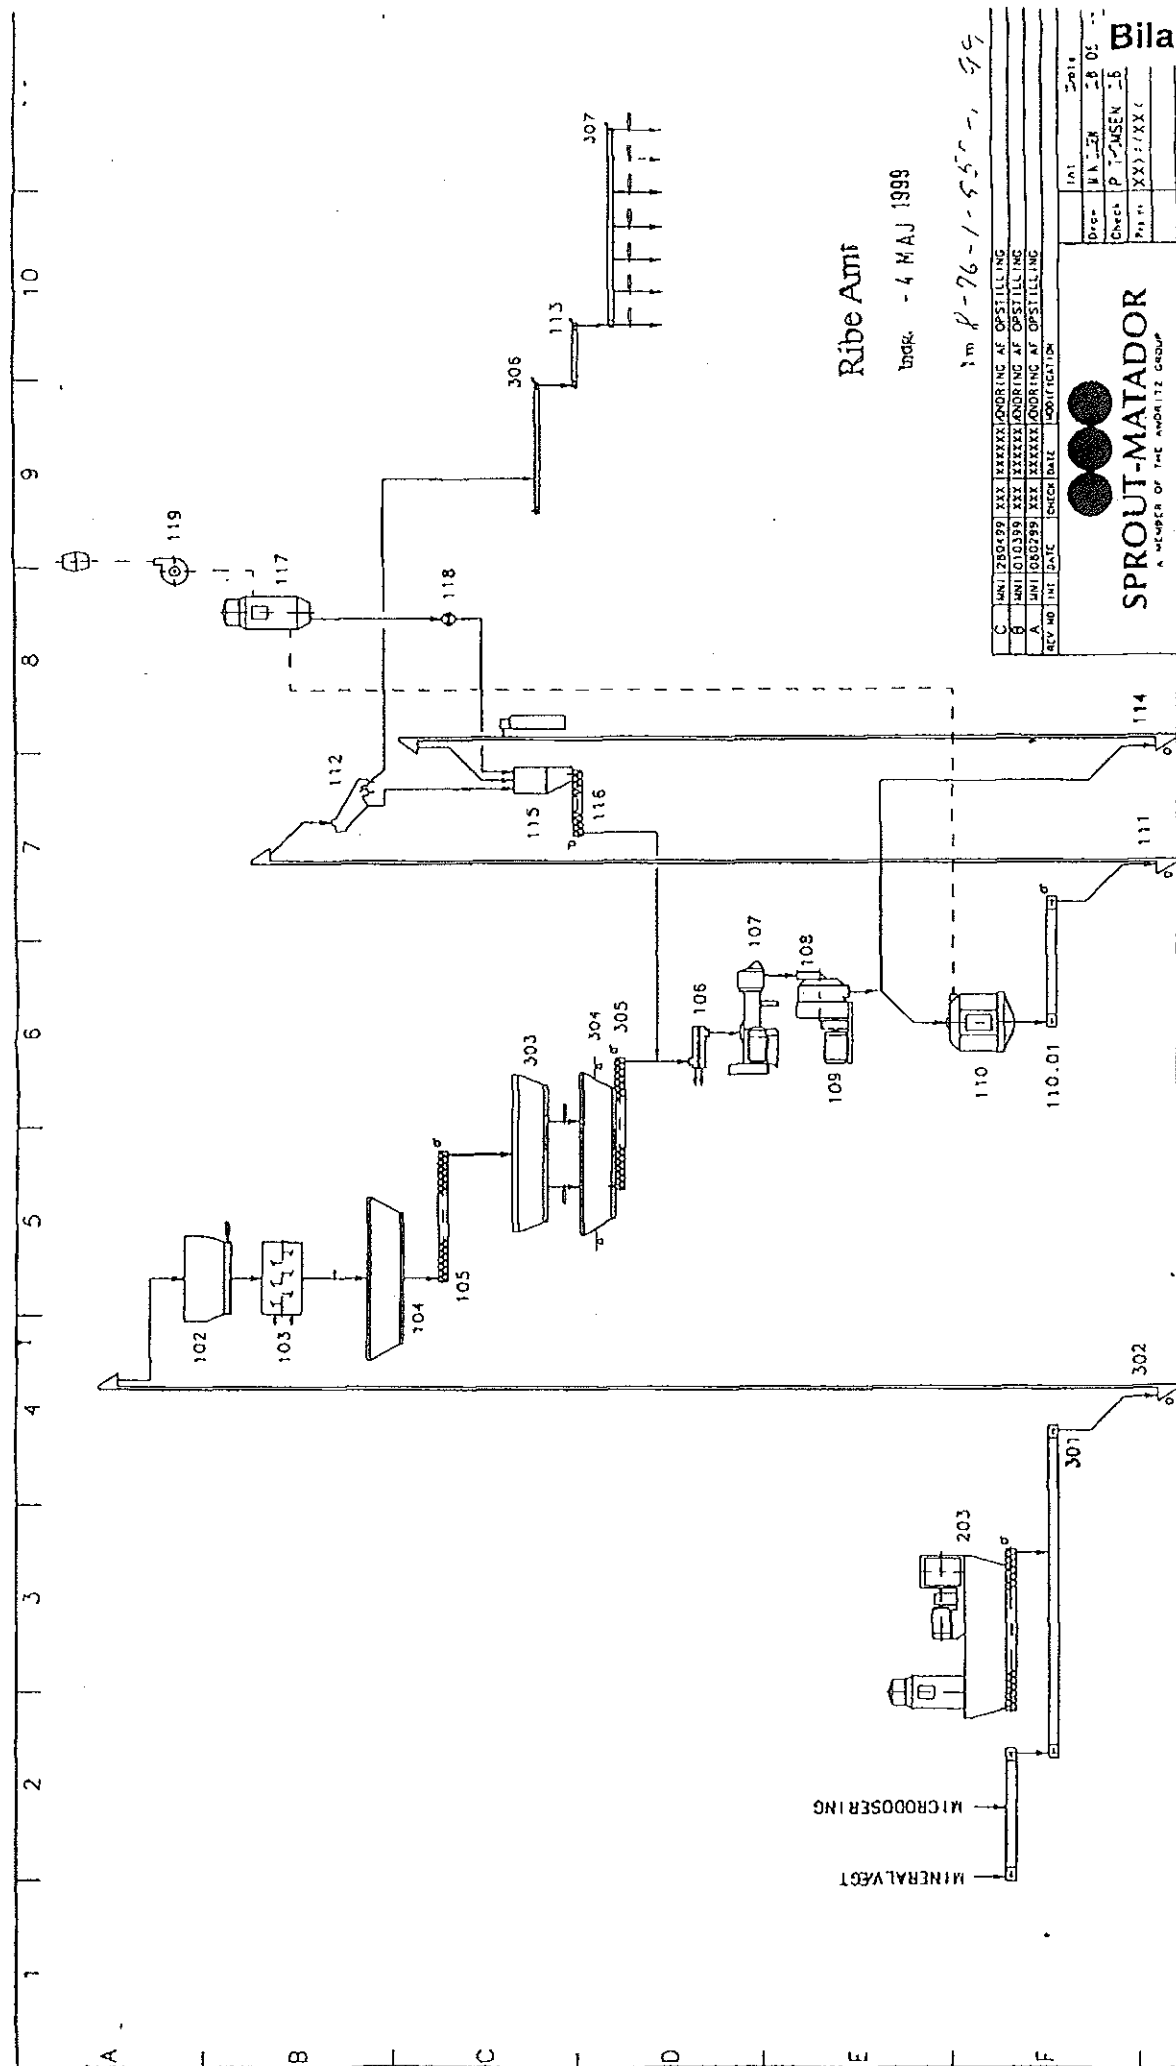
Bila

1
2
3
4
5
6
7
8
9
10

A
B
C
D
E
F

Ribe Amt
Indk. - 4 MAJ 1999
j.nr. 8-76-1-55-1-99

| C | WNI | 280499 | XXX | XXXXXX | ÆNDRING AF OPSTILLING |
|---|---|---|---|---|---|
| B | WNI | 010399 | XXX | XXXXXX | ÆNDRING AF OPSTILLING |
| A | WNI | 080799 | XXX | XXXXXX | ÆNDRING AF OPSTILLING |
| REV NO | INT | DATE | CHECK | DATE | MODIFICATION |

SPROUT-MATADOR
A MEMBER OF THE ANDRITZ GROUP

| | Int | Date |
|---|---|---|
| Drw | W A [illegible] | 28 05 |
| Check | P T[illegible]MSEN | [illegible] |
| Appr | XXX | XXX |

MINERALVÆGT
MICRODOSERING
102
103
104
105
106
107
108
109
110
110.01
111
112
113
114
115
116
117
118
119
203
301
302
303
304
305
306
307